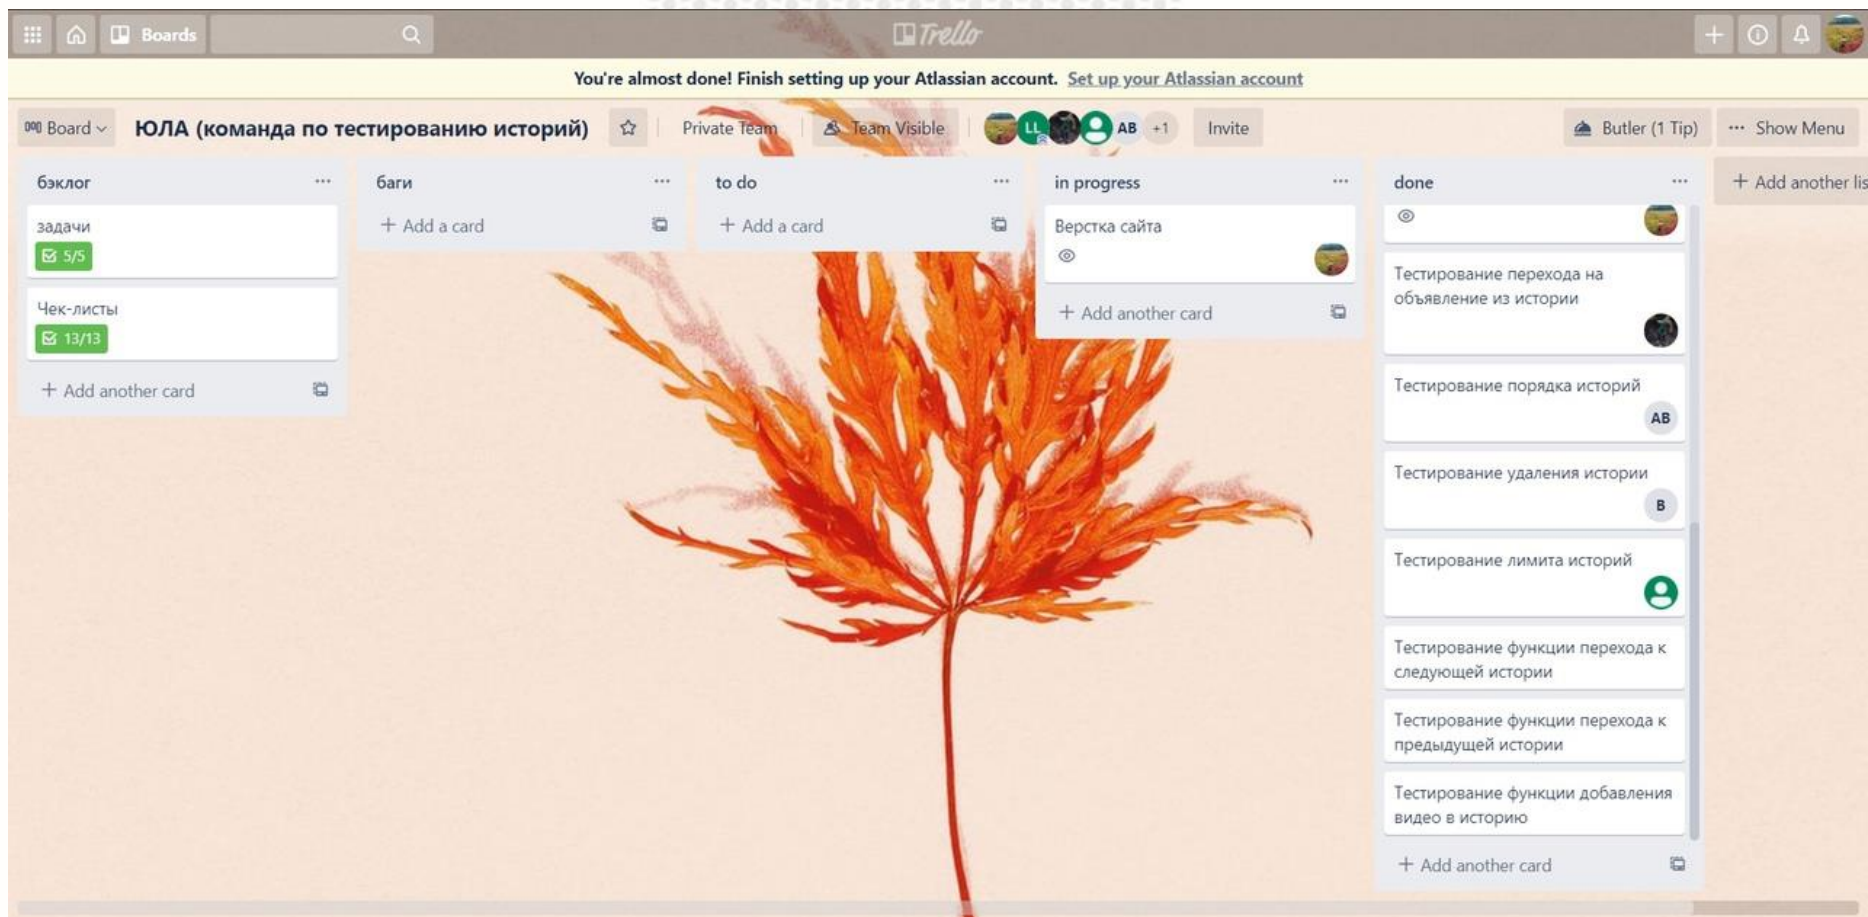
Boards

Trello

You're almost done! Finish setting up your Atlassian account. Set up your Atlassian account

Board

ЮЛА (команда по тестированию историй)

Private Team

Team Visible

LL AB +1

Invite

Butler (1 Tip)

Show Menu

бэклог

задачи

5/5

Чек-листы

13/13

+ Add another card

баги

+ Add a card

to do

+ Add a card

in progress

Верстка сайта

+ Add another card

done

Тестирование перехода на объявление из истории

Тестирование порядка историй

AB

Тестирование удаления истории

B

Тестирование лимита историй

Тестирование функции перехода к следующей истории

Тестирование функции перехода к предыдущей истории

Тестирование функции добавления видео в историю

+ Add another card

+ Add another lis